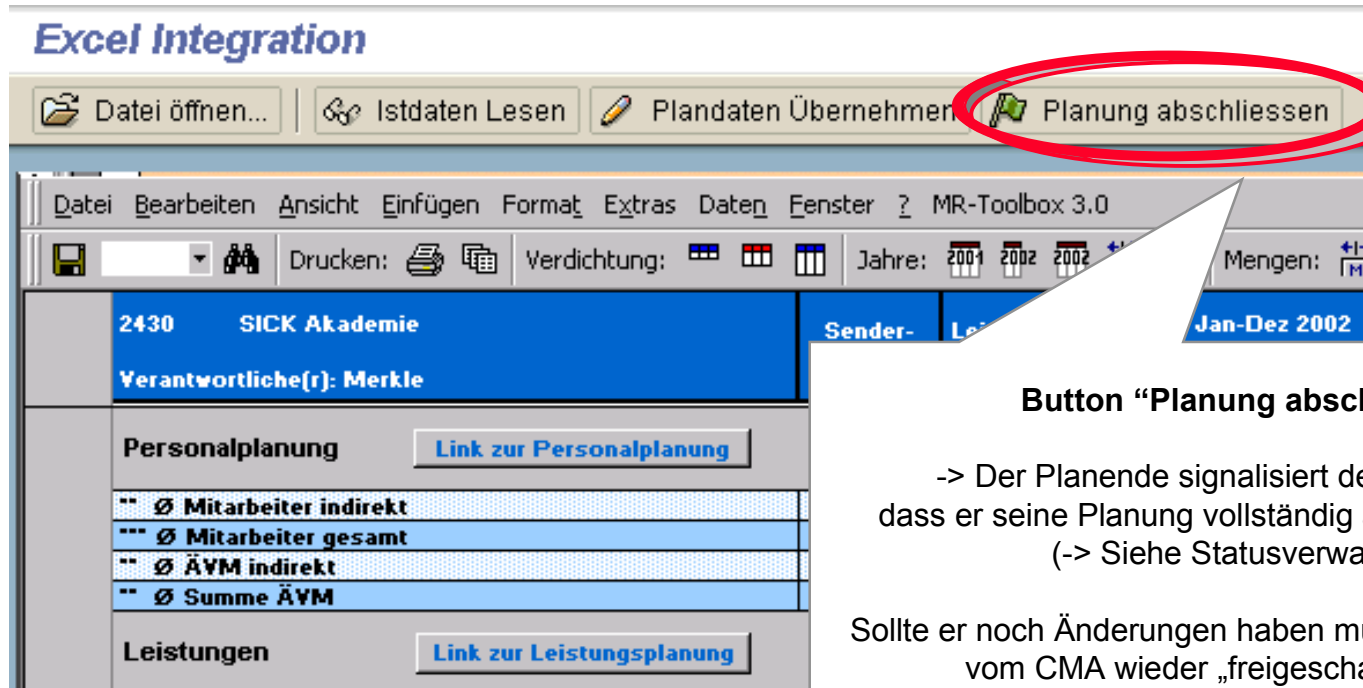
Excel Integration

Datei öffnen... | Istdaten Lesen | Plandaten Übernehmen | Planung abschliessen

Datei Bearbeiten Ansicht Einfügen Format Extras Daten Fenster ? MR-Toolbox 3.0

Drucken: Verdichtung: Jahre: 2001 2002 2002 Mengen:

2430 SICK Akademie

Verantwortliche(r): Merkle

Sender-

Lei

Jan-Dez 2002

Personalplanung

Link zur Personalplanung

" Ø Mitarbeiter indirekt

"' Ø Mitarbeiter gesamt

" Ø ÄVM indirekt

" Ø Summe ÄVM

Leistungen

Link zur Leistungsplanung

Button “Planung absc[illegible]

-> Der Planende signalisiert de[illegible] dass er seine Planung vollständig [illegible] (-> Siehe Statusverwa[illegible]

Sollte er noch Änderungen haben mu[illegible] vom CMA wieder „freigescha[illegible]